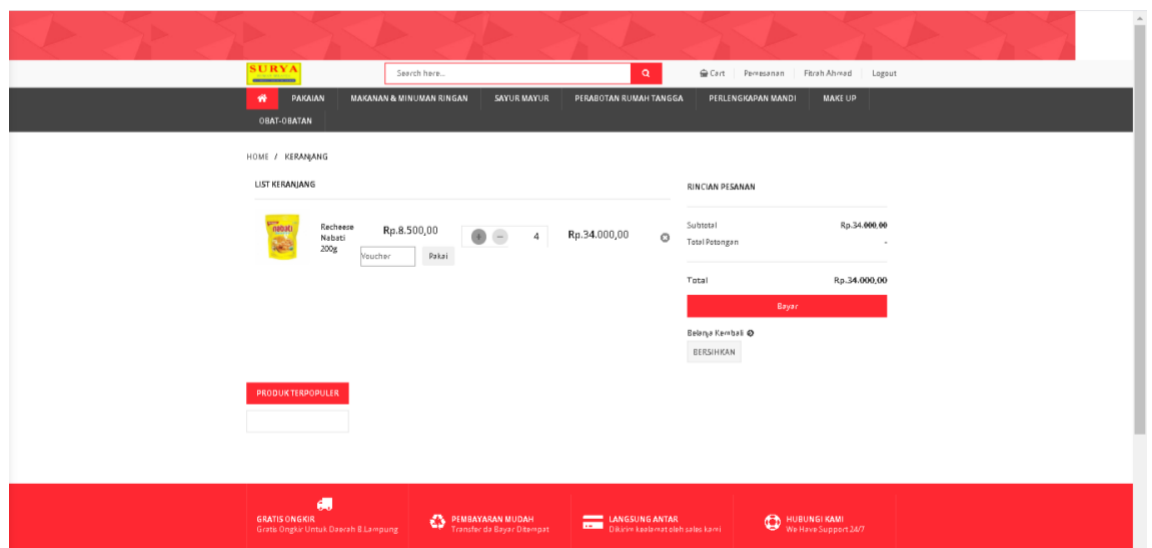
SURYA

Search here...

Cart Pemesanan Fitrah Ahmad Logout

PAKAIAN MAKANAN & MINUMAN RINGAN SAYUR MAYUR PERABOTAN RUMAH TANGGA PERLENGKAPAN MANDI MAKE UP OBAT-OBATAN

HOME / KERANJANG

LIST KERANJANG

Richeese Nabati 200g

Rp.8.500,00

Voucher Pakai

4

Rp.34.000,00

RINCIAN PESANAN

Subtotal Rp.34.000,00
Total Potongan -

Total Rp.34.000,00

Bayar

Belanja Kembali

BERSIHKAN

PRODUK TERPOPULER

GRATIS ONGKIR
Gratis Ongkir Untuk Daerah B Lampung

PEMBAYARAN MUDAH
Transfer dan Bayar Ditempat

LANGSUNG ANTAR
Dikirim kealamat oleh sales kami

HUBUNGI KAMI
We Have Support 24/7